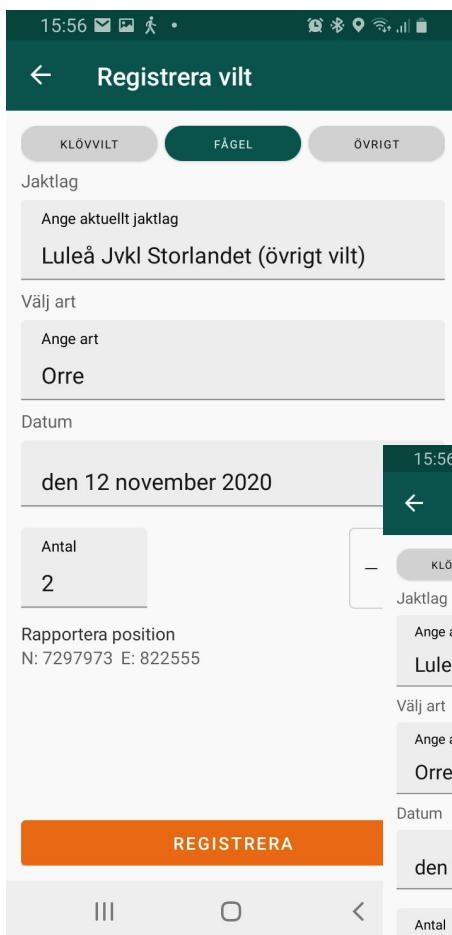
15:56

← Registrera vilt

KLÖVVILT FÅGEL ÖVRIGT

Jaktlag

Ange aktuellt jaktlag
Luleå Jvkl Storlandet (övrigt vilt)

Välj art

Ange art
Orre

Datum

den 12 november 2020

Antal
2

–

Rapportera position
N: 7297973 E: 822555

REGISTRERA

15:56

←

KLÖ

Jaktlag

Ange a
Lule

Välj art

Ange a
Orre

Datum

den

Antal